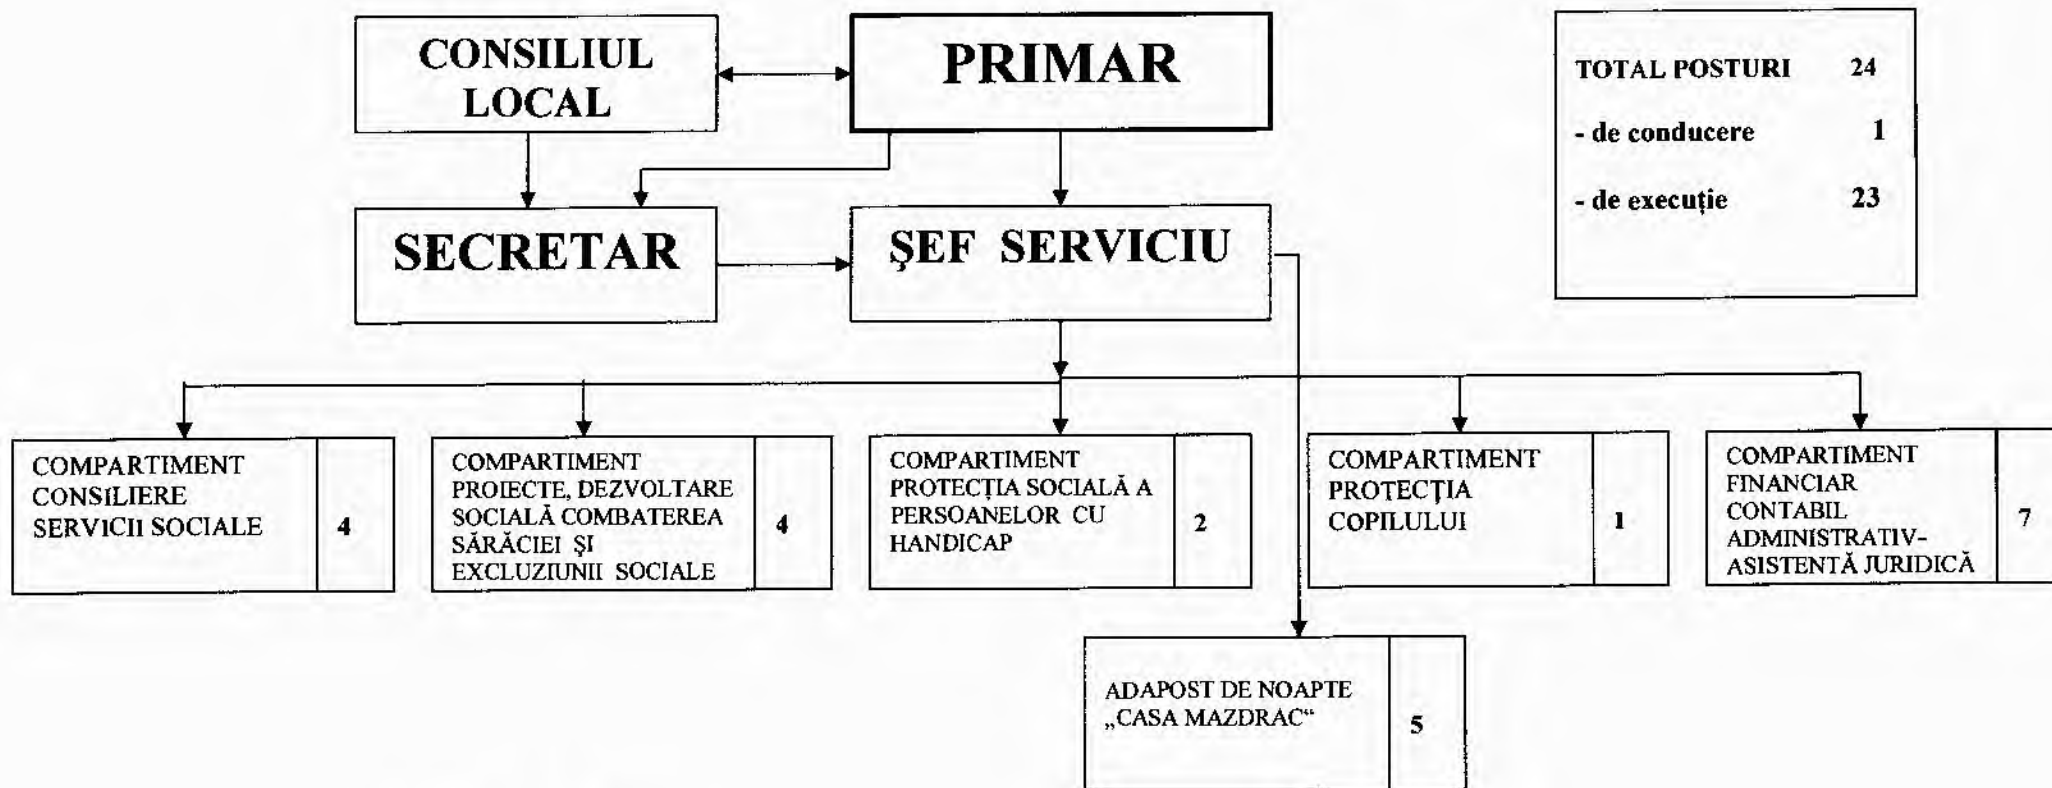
CONSILIUL LOCAL

PRIMAR

TOTAL POSTURI 24
- de conducere 1
- de execuție 23

SECRETAR

ŞEF SERVICIU

COMPARTIMENT CONSILIERE SERVICII SOCIALE 4

COMPARTIMENT PROIECTE, DEZVOLTARE SOCIALĂ COMBATEREA SĂRĂCIEI ŞI EXCLUZIUNII SOCIALE 4

COMPARTIMENT PROTECŢIA SOCIALĂ A PERSOANELOR CU HANDICAP 2

COMPARTIMENT PROTECŢIA COPILULUI 1

COMPARTIMENT FINANCIAR CONTABIL ADMINISTRATIV-ASISTENTĂ JURIDICĂ 7

ADAPOST DE NOAPTE „CASA MAZDRAC“ 5